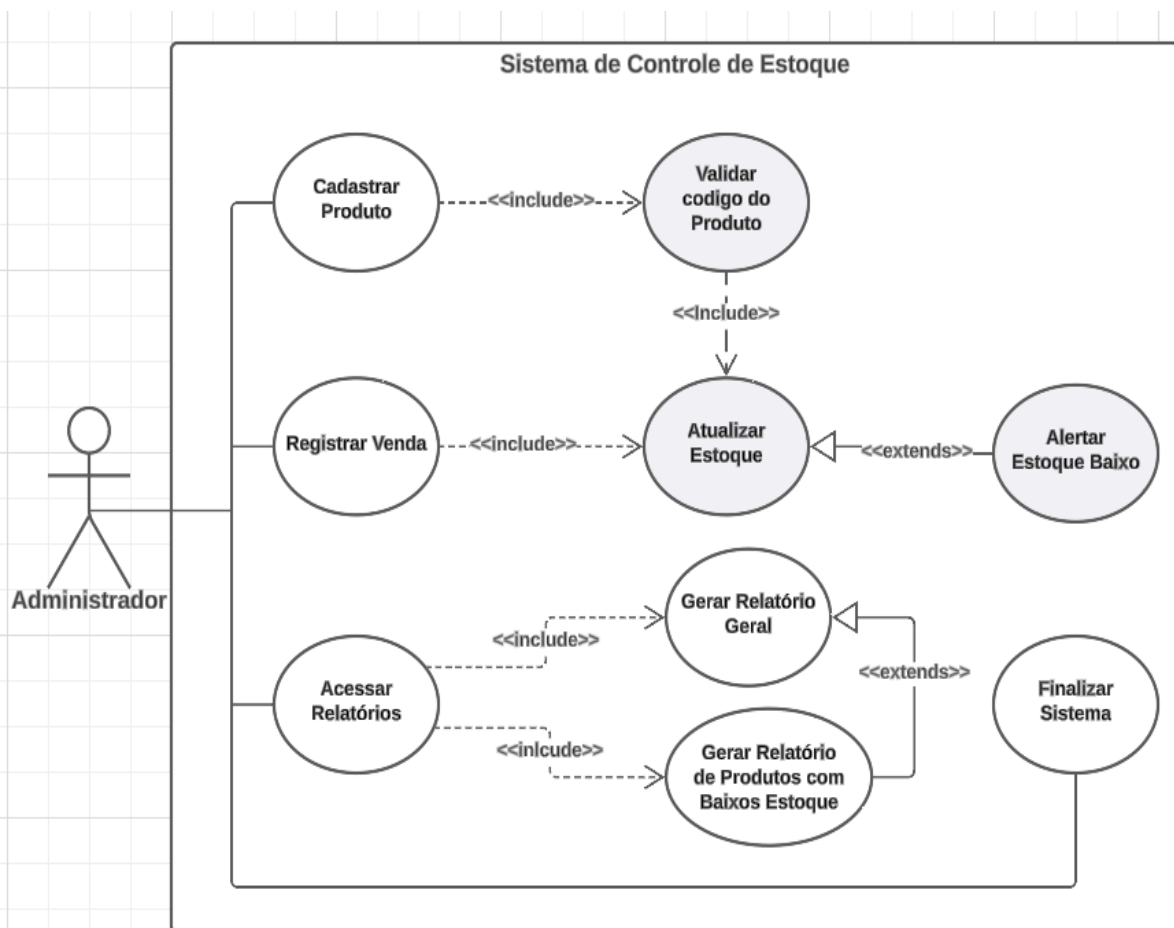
Sistema de Controle de Estoque

Cadastrar Produto

<<include>>

Validar codigo do Produto

<<Include>>

Registrar Venda

<<include>>

Atualizar Estoque

<<extends>>

Alertar Estoque Baixo

Administrador

Gerar Relatório Geral

<<include>>

<<extends>>

Acessar Relatórios

Finalizar Sistema

<<inlcude>>

Gerar Relatório de Produtos com Baixos Estoque